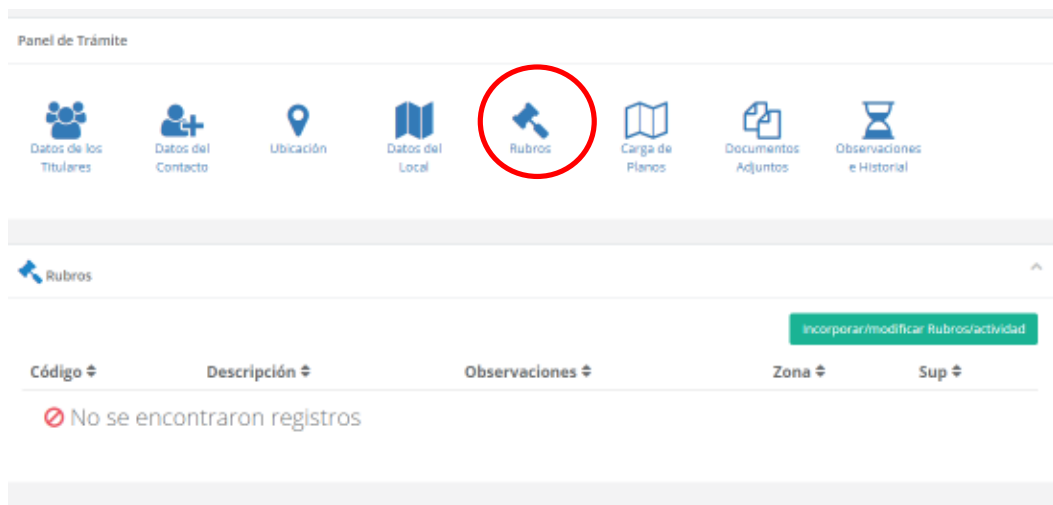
Panel de Trámite

Datos de los Titulares

Datos del Contacto

Ubicación

Datos del Local

Rubros

Carga de Planos

Documentos Adjuntos

Observaciones e Historial

Rubros

Incorporar/modificar Rubros/actividad

| Código | Descripción | Observaciones | Zona | Sup |
|---|---|---|---|---|

No se encontraron registros